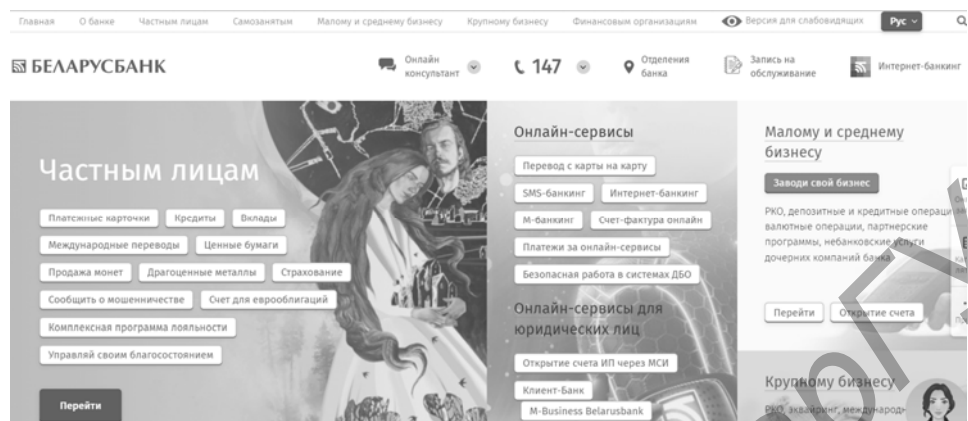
Главная О банке Частным лицам Самозанятым Малому и среднему бизнесу Крупному бизнесу Финансовым организациям Версия для слабовидящих Рус

БЕЛАРУСБАНК

Онлайн консультант 147 Отделения банка Запись на обслуживание Интернет-банкинг

Частным лицам

Платежные карточки Кредиты Вклады
Международные переводы Ценные бумаги
Продажа монет Драгоценные металлы Страхование
Сообщить о мошенничестве Счет для еврооблигаций
Комплексная программа лояльности
Управляй своим благосостоянием

Перейти

Онлайн-сервисы

Перевод с карты на карту
SMS-банкинг Интернет-банкинг
М-банкинг Счет-фактура онлайн
Платежи за онлайн-сервисы
Безопасная работа в системах ДБО

Онлайн-сервисы для юридических лиц

Открытие счета ИП через МСИ
Клиент-Банк
M-Business Belarusbank

Малому и среднему бизнесу

Заводи свой бизнес

РКО, депозитные и кредитные операции, валютные операции, партнерские программы, небанковские услуги дочерних компаний банка

Перейти Открытие счета

Крупному бизнесу

РКО, эквайринг, международ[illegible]